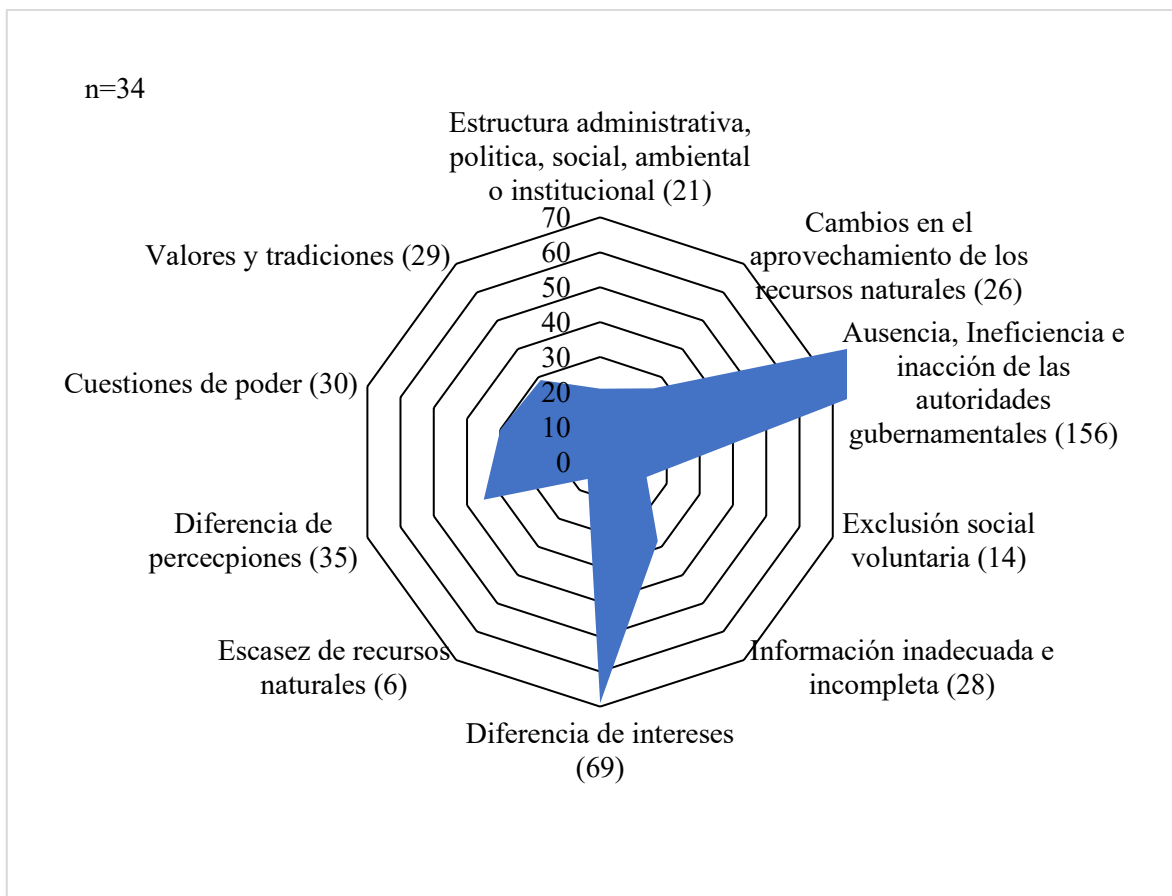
n=34

Estructura administrativa, politica, social, ambiental o institucional (21)

70
60
50
40
30
20
10
0

Cambios en el aprovechamiento de los recursos naturales (26)

Ausencia, Ineficiencia e inacción de las autoridades gubernamentales (156)

Exclusión social voluntaria (14)

Información inadecuada e incompleta (28)

Diferencia de intereses (69)

Escasez de recursos naturales (6)

Diferencia de percecpiones (35)

Cuestiones de poder (30)

Valores y tradiciones (29)